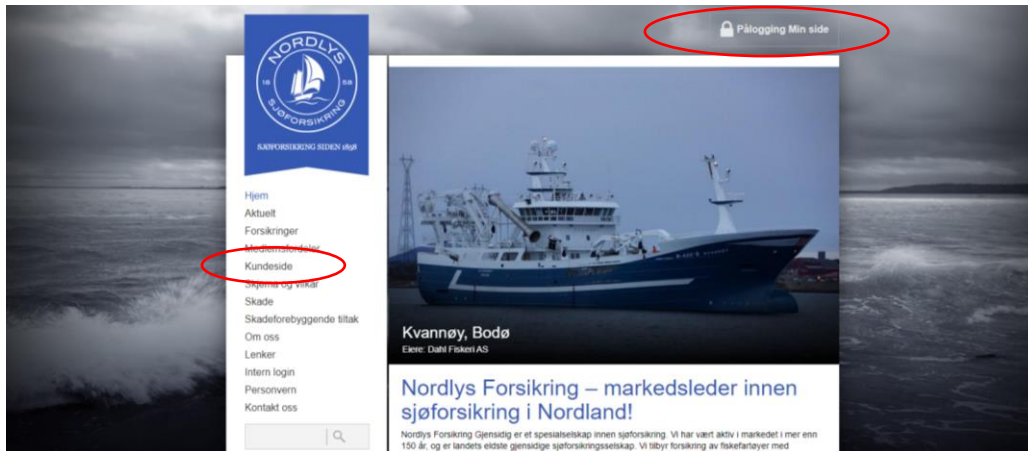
NORDLYS
18 58
SJØFORSIKRING
SJØFORSIKRING SIDEN 1858

Pålogging Min side

Hjem
Aktuelt
Forsikringer
Medlemsfordeler
Kundeside
Skjema og vilkår
Skade
Skadeforebyggende tiltak
Om oss
Lenker
Intern login
Personvern
Kontakt oss

Kvannøy, Bodø
Eiere: Dahl Fiskeri AS

Nordlys Forsikring – markedsleder innen sjøforsikring i Nordland!

Nordlys Forsikring Gjensidig er et spesialselskap innen sjøforsikring. Vi har vært aktiv i markedet i mer enn 150 år, og er landets eldste gjensidige sjøforsikringsselskap. Vi tilbyr forsikring av fiskefartøyer med